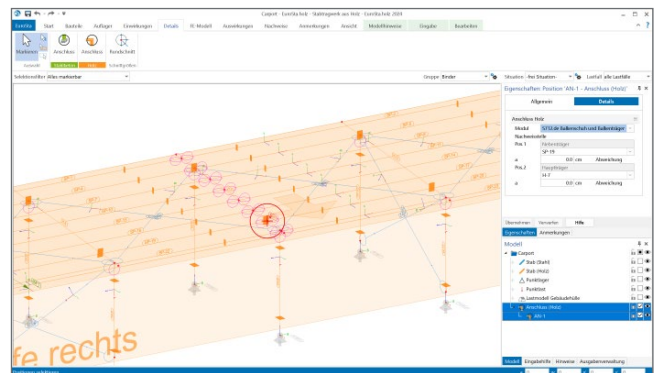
Carport - EuroSta.holz - Stabtragwerk aus Holz - EuroSta.holz 2024

EuroSta Start Bauteile Auflager Einwirkungen Details BI-Modell Auswertungen Nachweise Anmerkungen Ansicht Modellhinweise Eingabe Bearbeiten

Markieren Anschluss Anschluss Fundschnitt

Auswahl Modellieren Holz Schnittgrößen

Selektionsfilter Alles markierbar

Gruppe Binder

Situation Akt Situation

Lastfall alle Lastfälle

Eigenschaften Position 'AN-1 - Anschluss (Holz)'

Allgemein Details

Anschluss Holz

Modell S712.de Balkenschuh und Balkenträger

Nachweisstelle

Pos 1 Nebenträger SP-19

a 0.0 cm Abweichung

Pos 2 Hauptträger H-7

a 0.0 cm Abweichung

Übernehmen Verwerfen Hilfe

Eigenschaften Anmerkungen

Modell

Carport

Stab (Stahl)

Stab (Holz)

Punktlager

Punktlast

Lastmodell Gebäudehülle

Anschluss (Holz)

AN-1

Modell Eingabehilfe Hinweise Ausgabenverwaltung

fe rechts